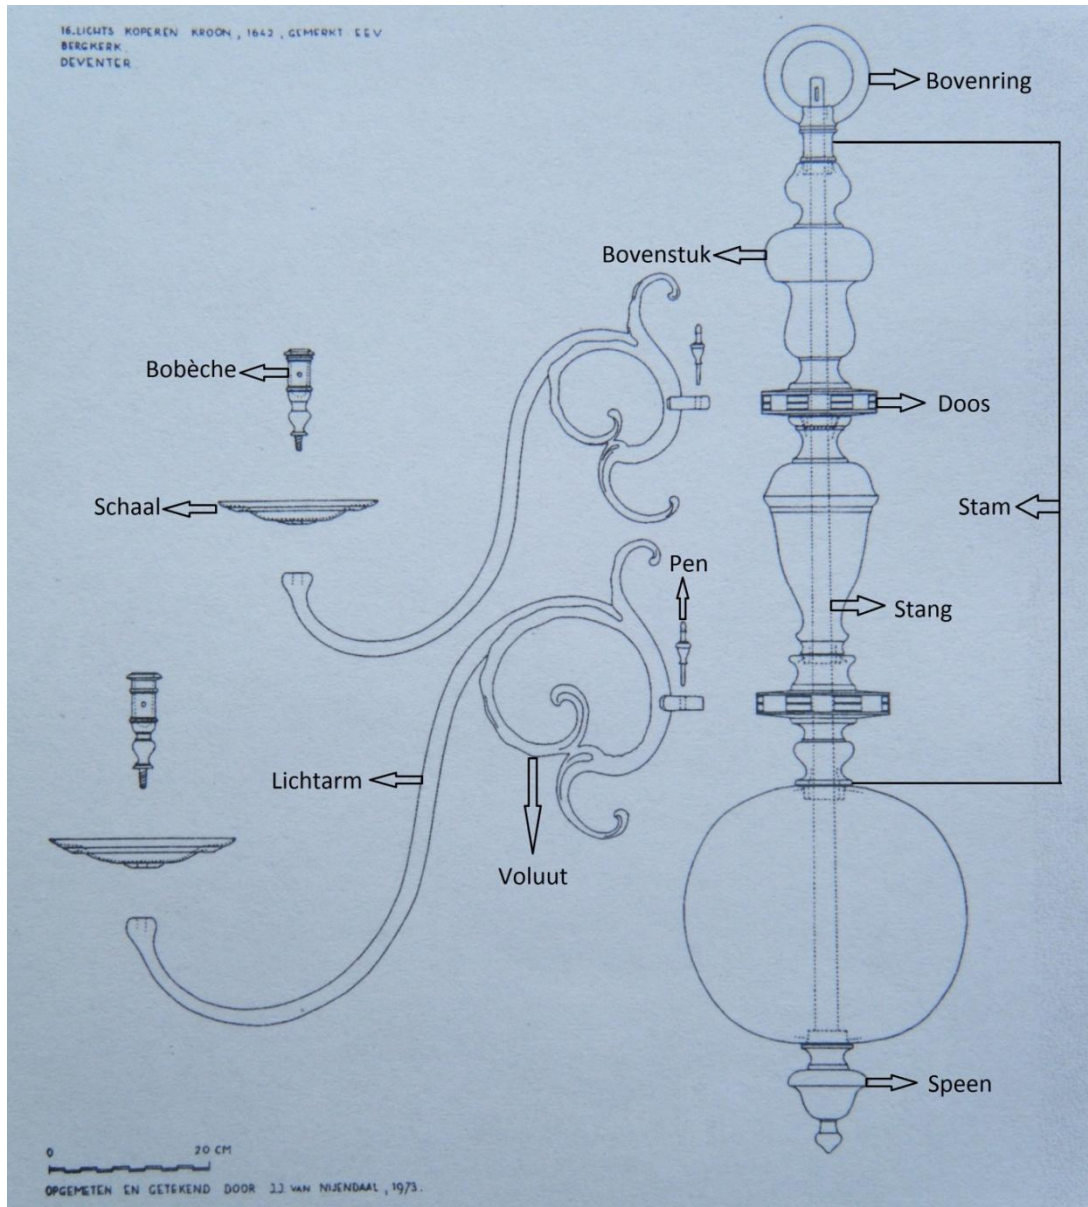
16.LICHTS KOPEREN KROON, 1643, GEMERKT EEV
BERGKERK
DEVENTER

Bovenring

Bovenstuk

Bobèche

Doos

Schaal

Stam

Pen

Stang

Lichtarm

Voluut

Speen

0 20 CM

OPGEMETEN EN GETEKEND DOOR J.J. VAN NIJENDAAL, 1973.